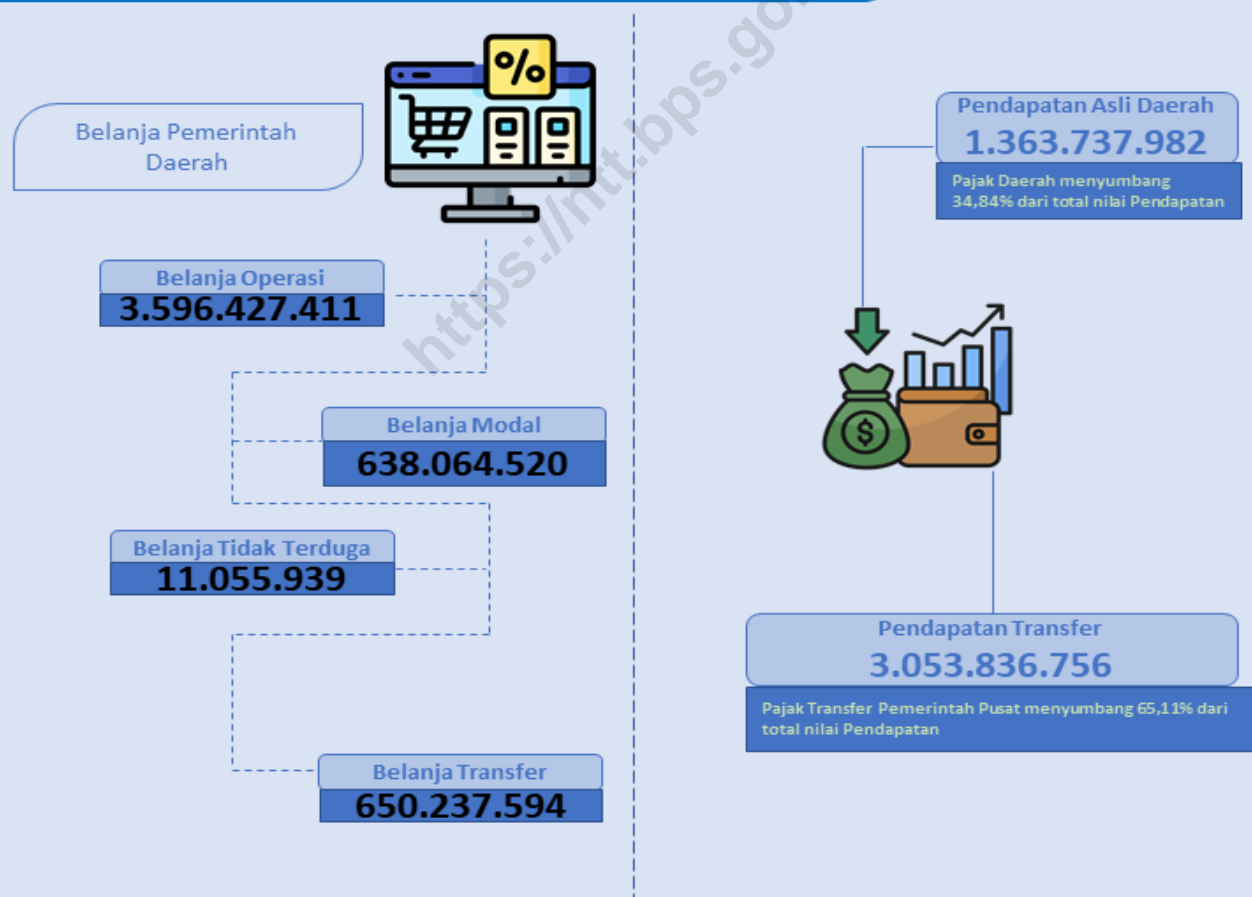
Belanja Pemerintah Daerah

%

Belanja Operasi
3.596.427.411

Belanja Modal
638.064.520

Belanja Tidak Terduga
11.055.939

Belanja Transfer
650.237.594

https://ntt.bps.go

Pendapatan Asli Daerah
1.363.737.982

Pajak Daerah menyumbang 34,84% dari total nilai Pendapatan

Pendapatan Transfer
3.053.836.756

Pajak Transfer Pemerintah Pusat menyumbang 65,11% dari total nilai Pendapatan